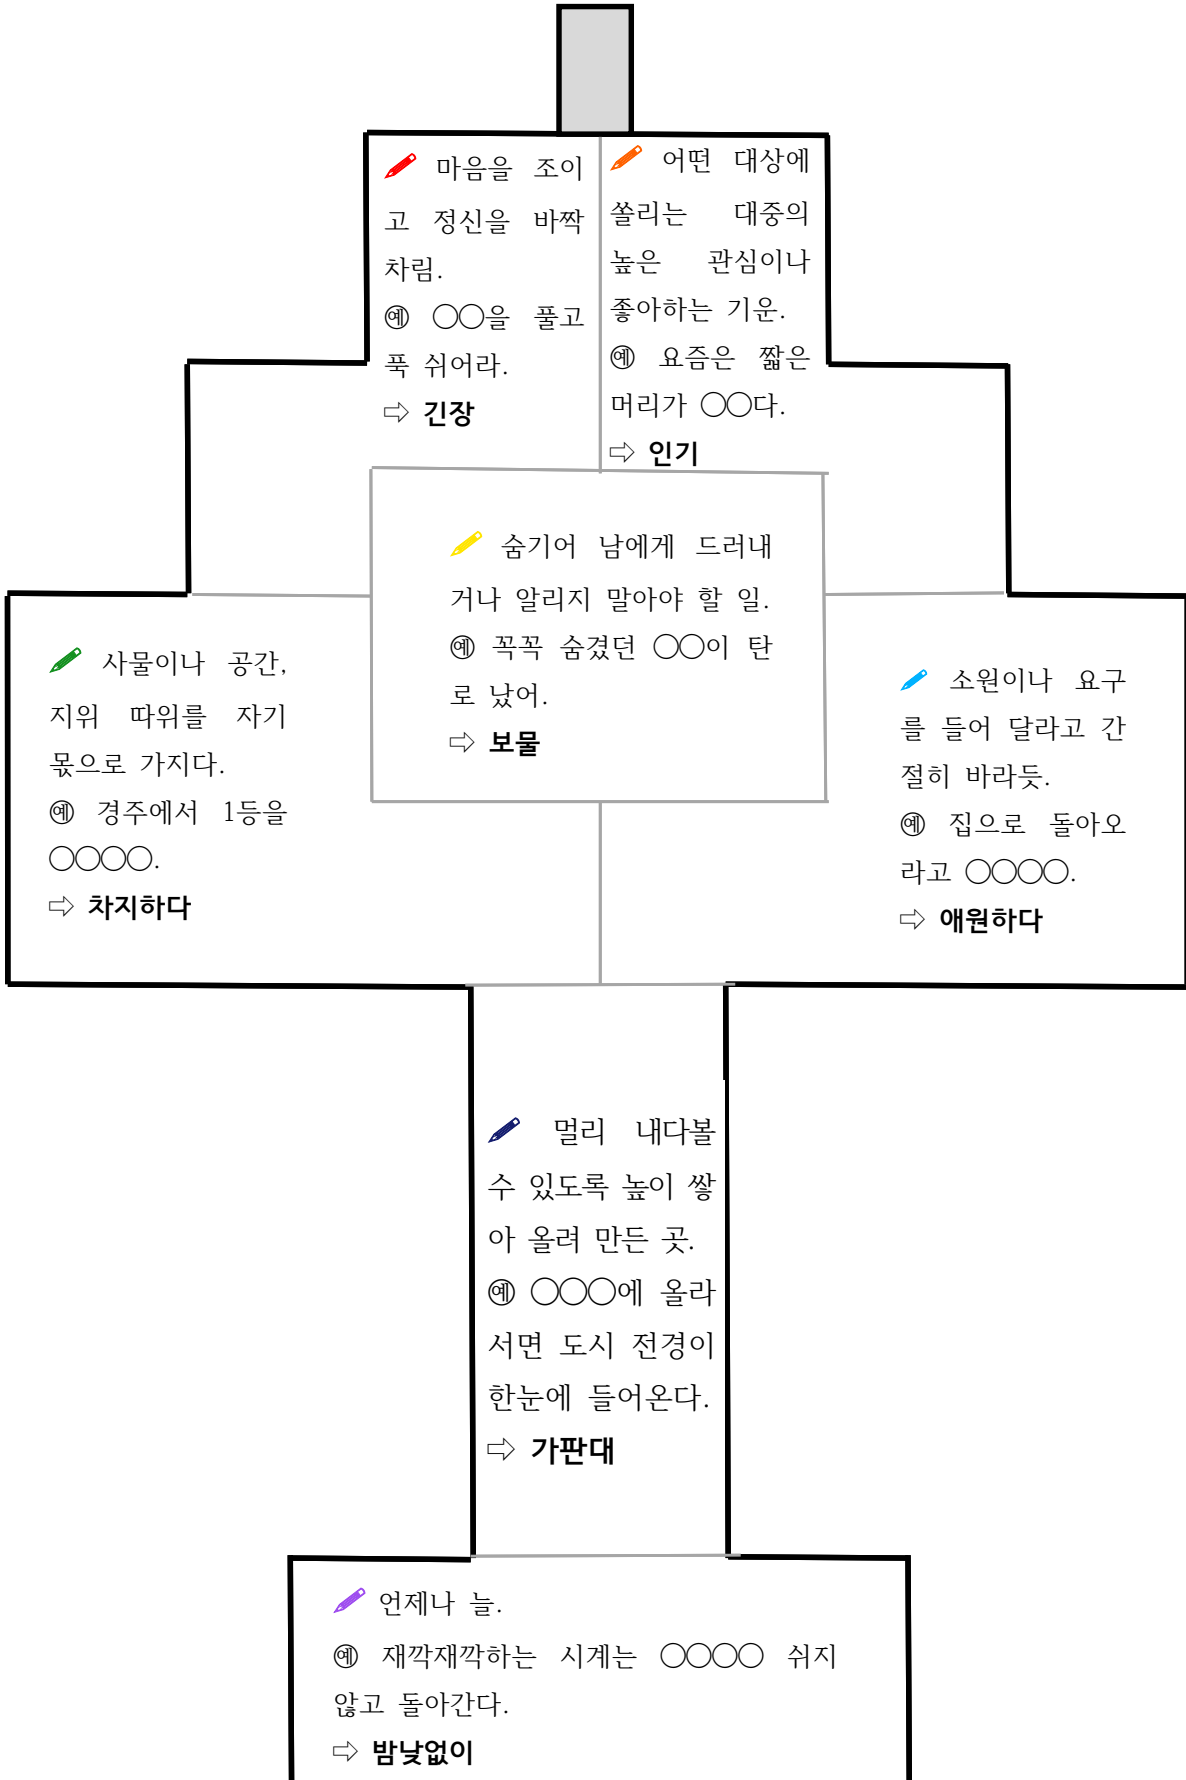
마음을 조이고 정신을 바짝 차림.
㉰ ○○을 풀고 푹 쉬어라.
⇨ 긴장

어떤 대상에 쏠리는 대중의 높은 관심이나 좋아하는 기운.
㉰ 요즘은 짧은 머리가 ○○다.
⇨ 인기

숨기어 남에게 드러내거나 알리지 말아야 할 일.
㉰ 꼭꼭 숨겼던 ○○이 탄로 났어.
⇨ 보물

사물이나 공간, 지위 따위를 자기 몫으로 가지다.
㉰ 경주에서 1등을 ○○○○.
⇨ 차지하다

소원이나 요구를 들어 달라고 간절히 바라듯.
㉰ 집으로 돌아오라고 ○○○○.
⇨ 애원하다

멀리 내다볼 수 있도록 높이 쌓아 올려 만든 곳.
㉰ ○○○에 올라서면 도시 전경이 한눈에 들어온다.
⇨ 가판대

언제나 늘.
㉰ 재깍재깍하는 시계는 ○○○○ 쉬지 않고 돌아간다.
⇨ 밤낮없이